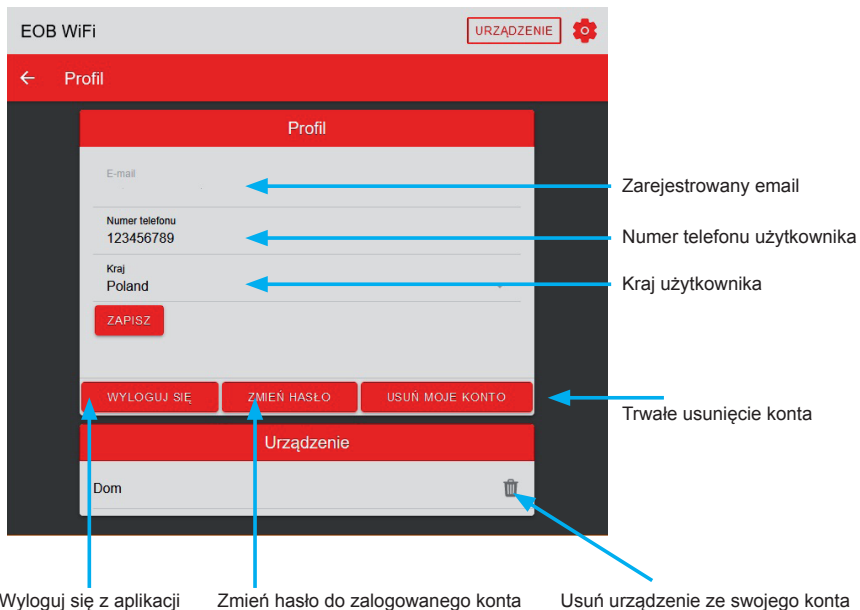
EOB WiFi

URZĄDZENIE

Profil

Profil

E-mail

Numer telefonu
123456789

Kraj
Poland

ZAPISZ

WYLOGUJ SIĘ

ZMIEŃ HASŁO

USUŃ MOJE KONTO

Urządzenie

Dom

Zarejestrowany email

Numer telefonu użytkownika

Kraj użytkownika

Trwałe usunięcie konta

Wyloguj się z aplikacji

Zmień hasło do zalogowanego konta

Usuń urządzenie ze swojego konta